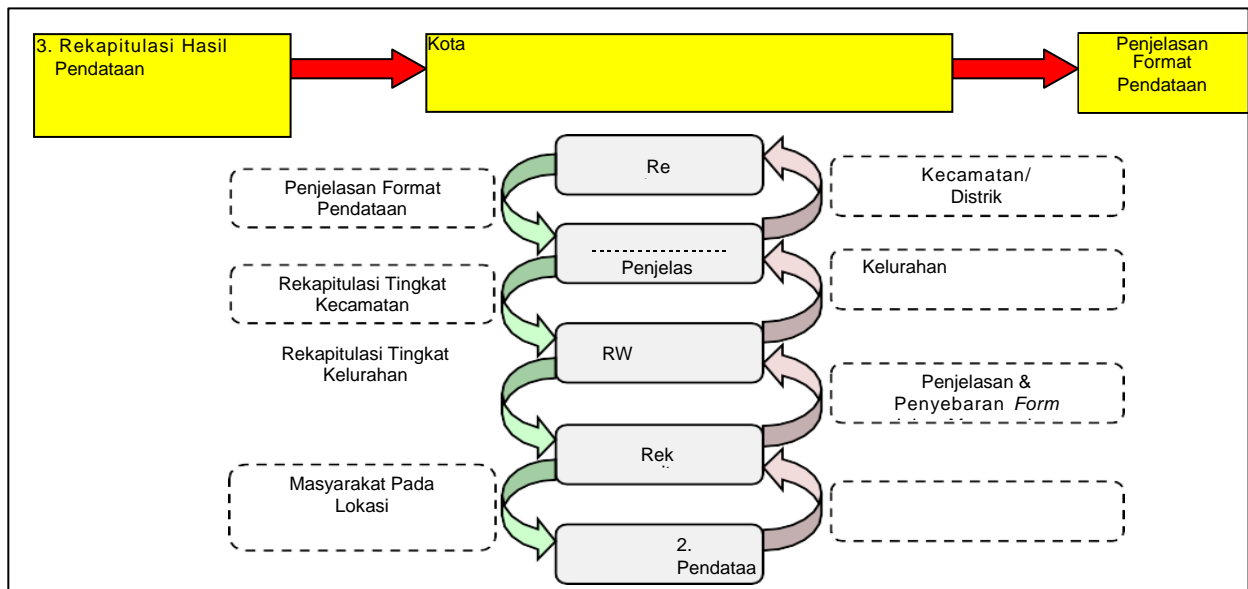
3. Rekapitulasi Hasil Pendataan

Kota

Penjelasan Format Pendataan

Re

Penjelasan Format Pendataan

Kecamatan/ Distrik

Penjelas

Rekapitulasi Tingkat Kecamatan

Kelurahan

Rekapitulasi Tingkat Kelurahan

RW

Penjelasan & Penyebaran *Form* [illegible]

Rek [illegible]

Masyarakat Pada Lokasi

2. Pendataa